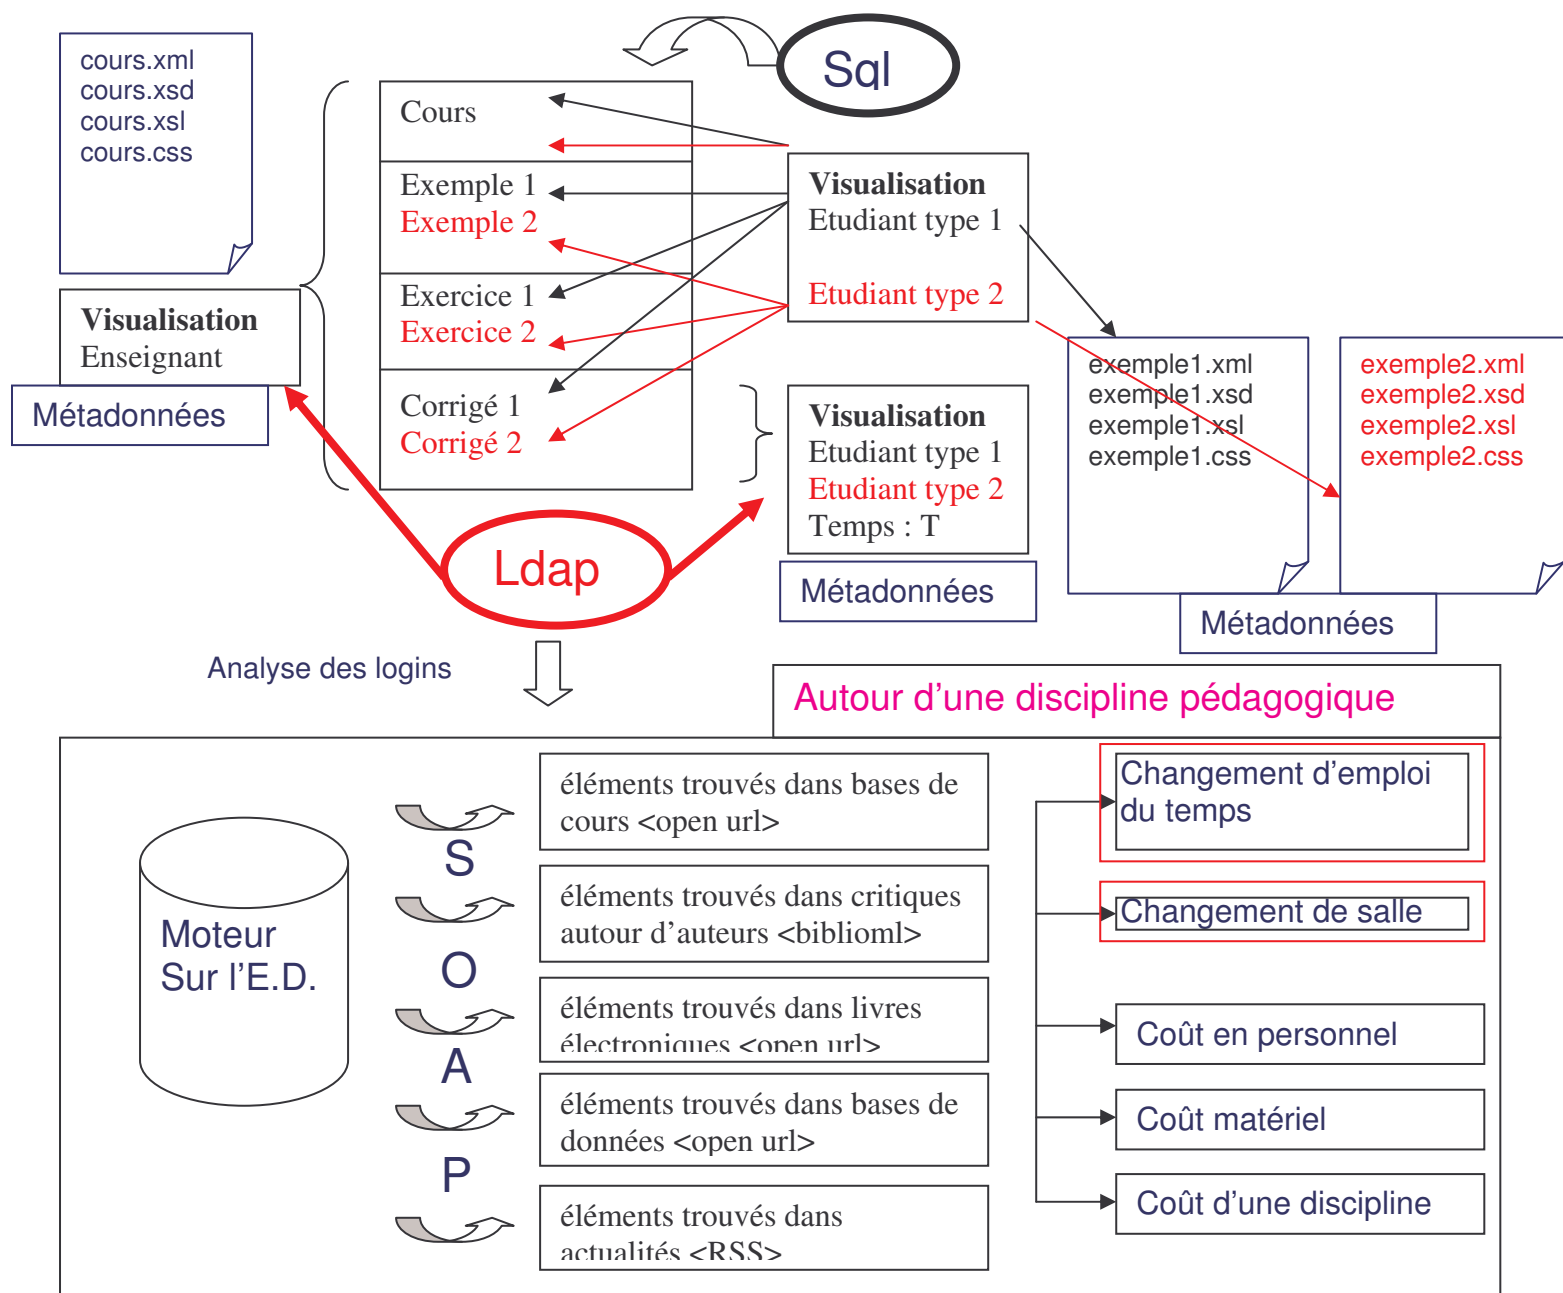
cours.xml
cours.xsd
cours.xsl
cours.css

Sql

Cours

Exemple 1
Exemple 2

Exercice 1
Exercice 2

Corrigé 1
Corrigé 2

Visualisation
Etudiant type 1

Etudiant type 2

Visualisation
Enseignant

Métadonnées

exemple1.xml
exemple1.xsd
exemple1.xsl
exemple1.css

exemple2.xml
exemple2.xsd
exemple2.xsl
exemple2.css

Visualisation
Etudiant type 1
Etudiant type 2
Temps : T

Métadonnées

Métadonnées

Ldap

Analyse des logins

Autour d'une discipline pédagogique

Moteur
Sur l'E.D.

S
O
A
P

éléments trouvés dans bases de cours <open url>

éléments trouvés dans critiques autour d'auteurs <biblioml>

éléments trouvés dans livres électroniques <open url>

éléments trouvés dans bases de données <open url>

éléments trouvés dans actualités <RSS>

Changement d'emploi du temps

Changement de salle

Coût en personnel

Coût matériel

Coût d'une discipline